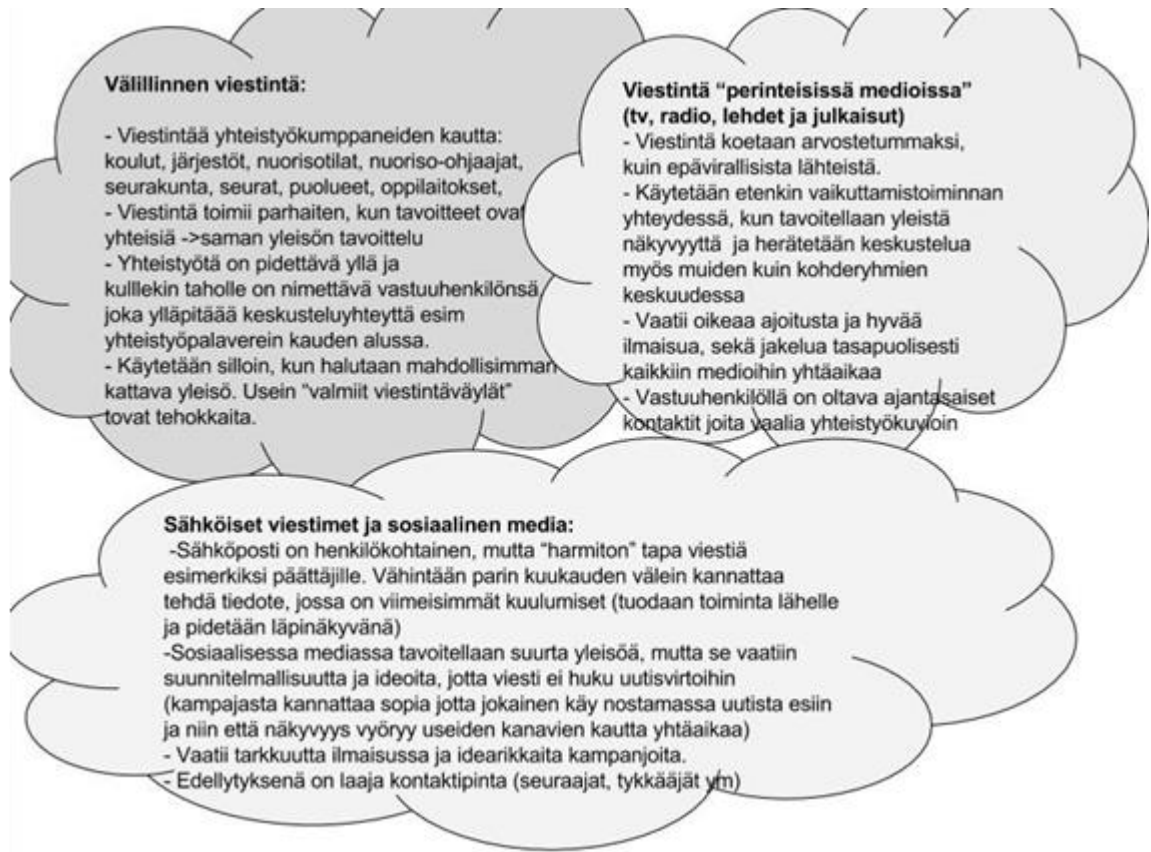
Välillinnen viestintä:

- Viestintää yhteistyökumppaneiden kautta: koulut, järjestöt, nuorisotilat, nuoriso-ohjaajat, seurakunta, seurat, puolueet, oppilaitokset,
- Viestintä toimii parhaiten, kun tavoitteet ovat yhteisiä ->saman yleisön tavoittelu
- Yhteistyötä on pidettävä yllä ja kulllekin taholle on nimettävä vastuuhenkilönsä, joka ylläpitää keskusteluyhteyttä esim yhteistyöpalaverein kauden alussa.
- Käytetään silloin, kun halutaan mahdollisimman kattava yleisö. Usein "valmiit viestintäväylät" tovat tehokkaita.

Viestintä "perinteisissä medioissa" (tv, radio, lehdet ja julkaisut)
- Viestintä koetaan arvostetummaksi, kuin epävirallisista lähteistä.
- Käytetään etenkin vaikuttamistoiminnan yhteydessä, kun tavoitellaan yleistä näkyvyyttä ja herätetään keskustelua myös muiden kuin kohderyhmien keskuudessa
- Vaatii oikeaa ajoitusta ja hyvää ilmaisua, sekä jakelua tasapuolisesti kaikkiin medioihin yhtäaikaa
- Vastuuhenkilöllä on oltava ajantasaiset kontaktit joita vaalia yhteistyökuvioin

Sähköiset viestimet ja sosiaalinen media:
-Sähköposti on henkilökohtainen, mutta "harmiton" tapa viestiä esimerkiksi päättäjille. Vähintään parin kuukauden välein kannattaa tehdä tiedote, jossa on viimeisimmät kuulumiset (tuodaan toiminta lähelle ja pidetään läpinäkyvänä)
-Sosiaalisessa mediassa tavoitellaan suurta yleisöä, mutta se vaatiin suunnitelmallisuutta ja ideoita, jotta viesti ei huku uutisvirtoihin (kampajasta kannattaa sopia jotta jokainen käy nostamassa uutista esiin ja niin että näkyvyys vyöryy useiden kanavien kautta yhtäaikaa)
- Vaatii tarkkuutta ilmaisussa ja idearikkaita kampanjoita.
- Edellytyksenä on laaja kontaktipinta (seuraajat, tykkääjät ym)